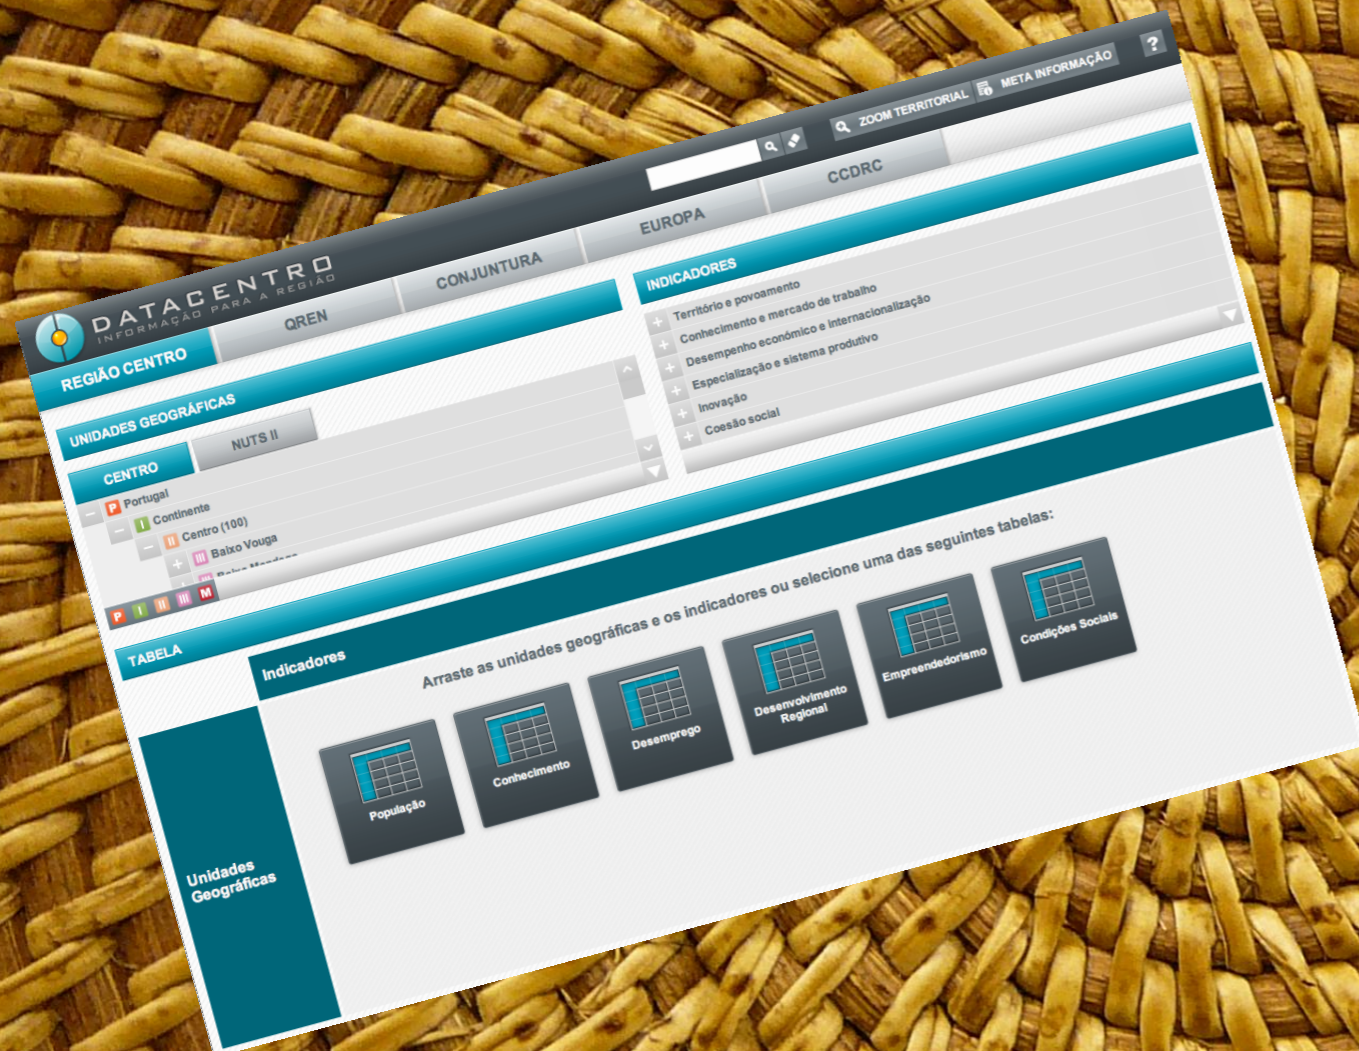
?

ZOOM TERRITORIAL

META INFORMAÇÃO

DATACENTRO
INFORMAÇÃO PARA A REGIÃO

REGIÃO CENTRO

QREN

CONJUNTURA

EUROPA

CCDRC

UNIDADES GEOGRÁFICAS

CENTRO

NUTS II

P Portugal
I Continente
II Centro (100)
III Baixo Vouga
III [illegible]

P I II III M

INDICADORES

Território e povoamento
Conhecimento e mercado de trabalho
Desempenho económico e internacionalização
Especialização e sistema produtivo
Inovação
Coesão social

TABELA

Indicadores

Arraste as unidades geográficas e os indicadores ou selecione uma das seguintes tabelas:

População

Conhecimento

Desemprego

Desenvolvimento Regional

Empreendedorismo

Condições Sociais

Unidades Geográficas